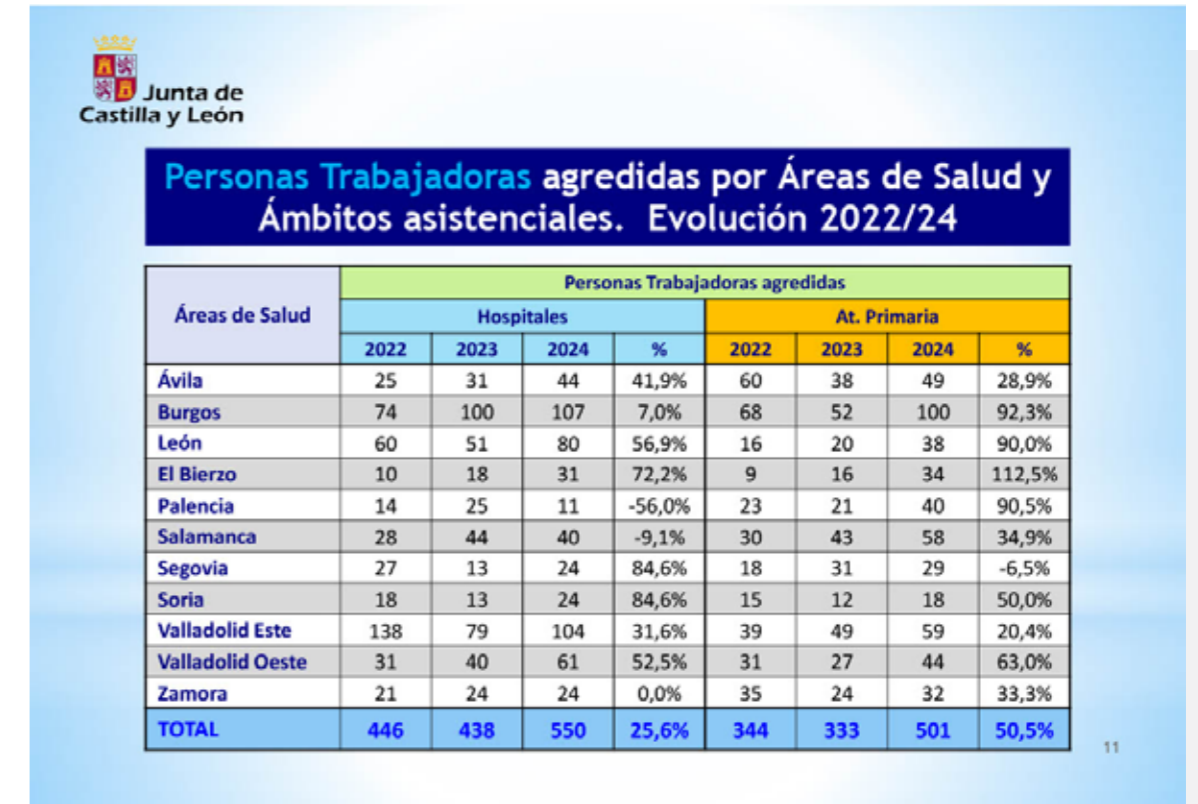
Junta de Castilla y León

Personas Trabajadoras agredidas por Áreas de Salud y Ámbitos asistenciales. Evolución 2022/24

| Áreas de Salud | Personas Trabajadoras agredidas | | | | | | | |
|---|---|---|---|---|---|---|---|---|
| | Hospitales | | | | At. Primaria | | | |
| | 2022 | 2023 | 2024 | % | 2022 | 2023 | 2024 | % |
| Ávila | 25 | 31 | 44 | 41,9% | 60 | 38 | 49 | 28,9% |
| Burgos | 74 | 100 | 107 | 7,0% | 68 | 52 | 100 | 92,3% |
| León | 60 | 51 | 80 | 56,9% | 16 | 20 | 38 | 90,0% |
| El Bierzo | 10 | 18 | 31 | 72,2% | 9 | 16 | 34 | 112,5% |
| Palencia | 14 | 25 | 11 | -56,0% | 23 | 21 | 40 | 90,5% |
| Salamanca | 28 | 44 | 40 | -9,1% | 30 | 43 | 58 | 34,9% |
| Segovia | 27 | 13 | 24 | 84,6% | 18 | 31 | 29 | -6,5% |
| Soria | 18 | 13 | 24 | 84,6% | 15 | 12 | 18 | 50,0% |
| Valladolid Este | 138 | 79 | 104 | 31,6% | 39 | 49 | 59 | 20,4% |
| Valladolid Oeste | 31 | 40 | 61 | 52,5% | 31 | 27 | 44 | 63,0% |
| Zamora | 21 | 24 | 24 | 0,0% | 35 | 24 | 32 | 33,3% |
| TOTAL | 446 | 438 | 550 | 25,6% | 344 | 333 | 501 | 50,5% |

11